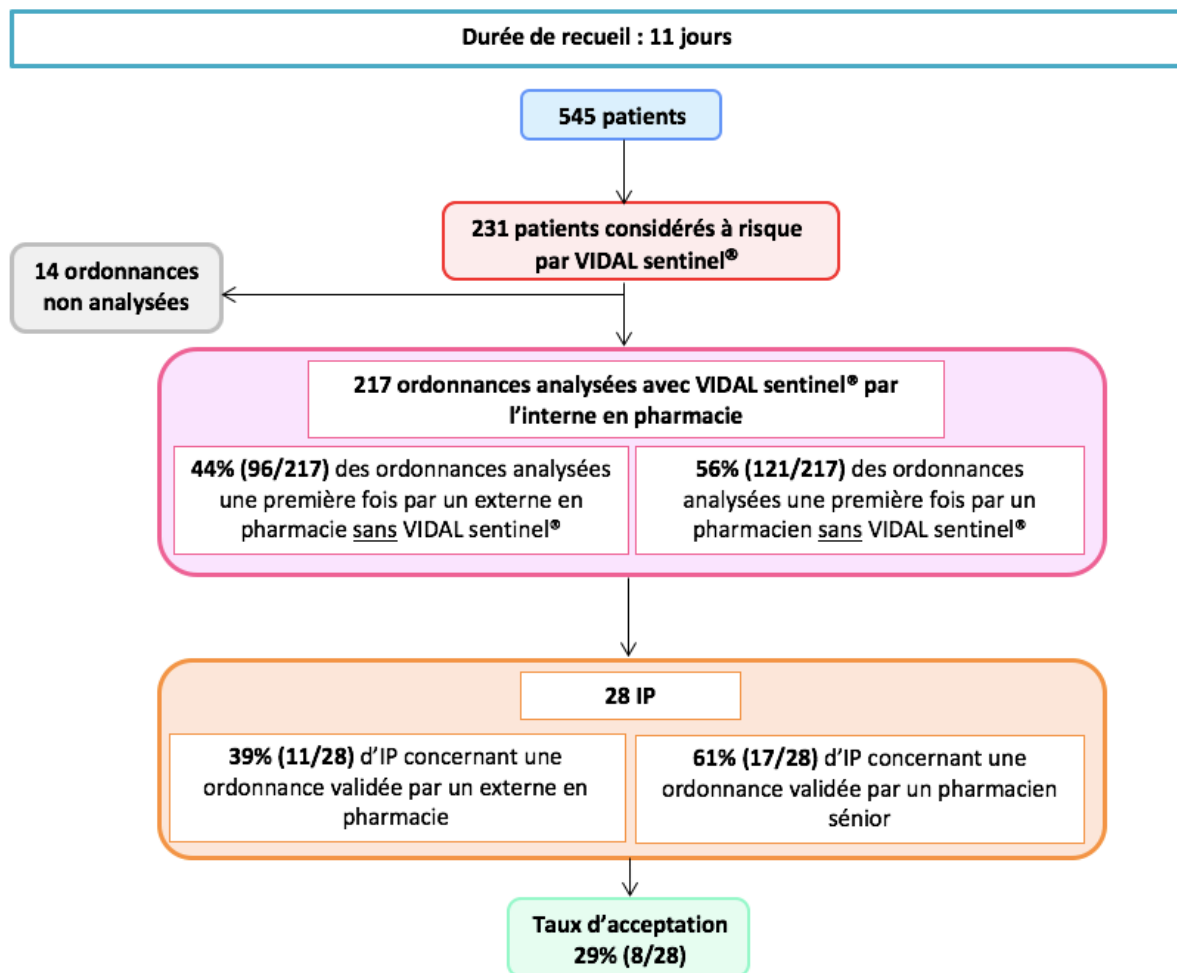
Durée de recueil : 11 jours

545 patients

231 patients considérés à risque par VIDAL sentinel®

14 ordonnances non analysées

217 ordonnances analysées avec VIDAL sentinel® par l'interne en pharmacie

44% (96/217) des ordonnances analysées une première fois par un externe en pharmacie sans VIDAL sentinel®

56% (121/217) des ordonnances analysées une première fois par un pharmacien sans VIDAL sentinel®

28 IP

39% (11/28) d'IP concernant une ordonnance validée par un externe en pharmacie

61% (17/28) d'IP concernant une ordonnance validée par un pharmacien sénior

Taux d'acceptation 29% (8/28)